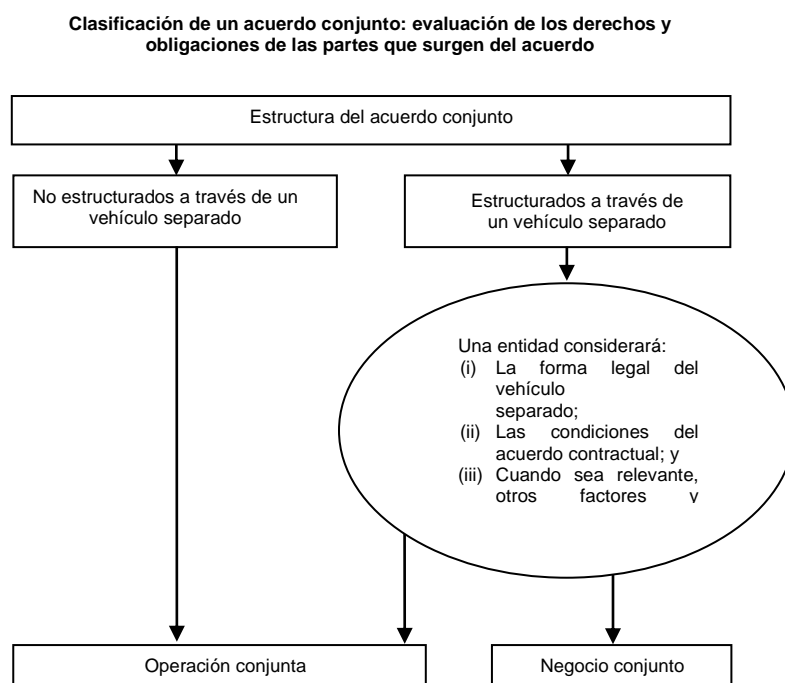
Clasificación de un acuerdo conjunto: evaluación de los derechos y obligaciones de las partes que surgen del acuerdo

Estructura del acuerdo conjunto

No estructurados a través de un vehículo separado

Estructurados a través de un vehículo separado

Una entidad considerará:
(i) La forma legal del vehículo separado;
(ii) Las condiciones del acuerdo contractual; y
(iii) Cuando sea relevante, otros factores v

Operación conjunta

Negocio conjunto